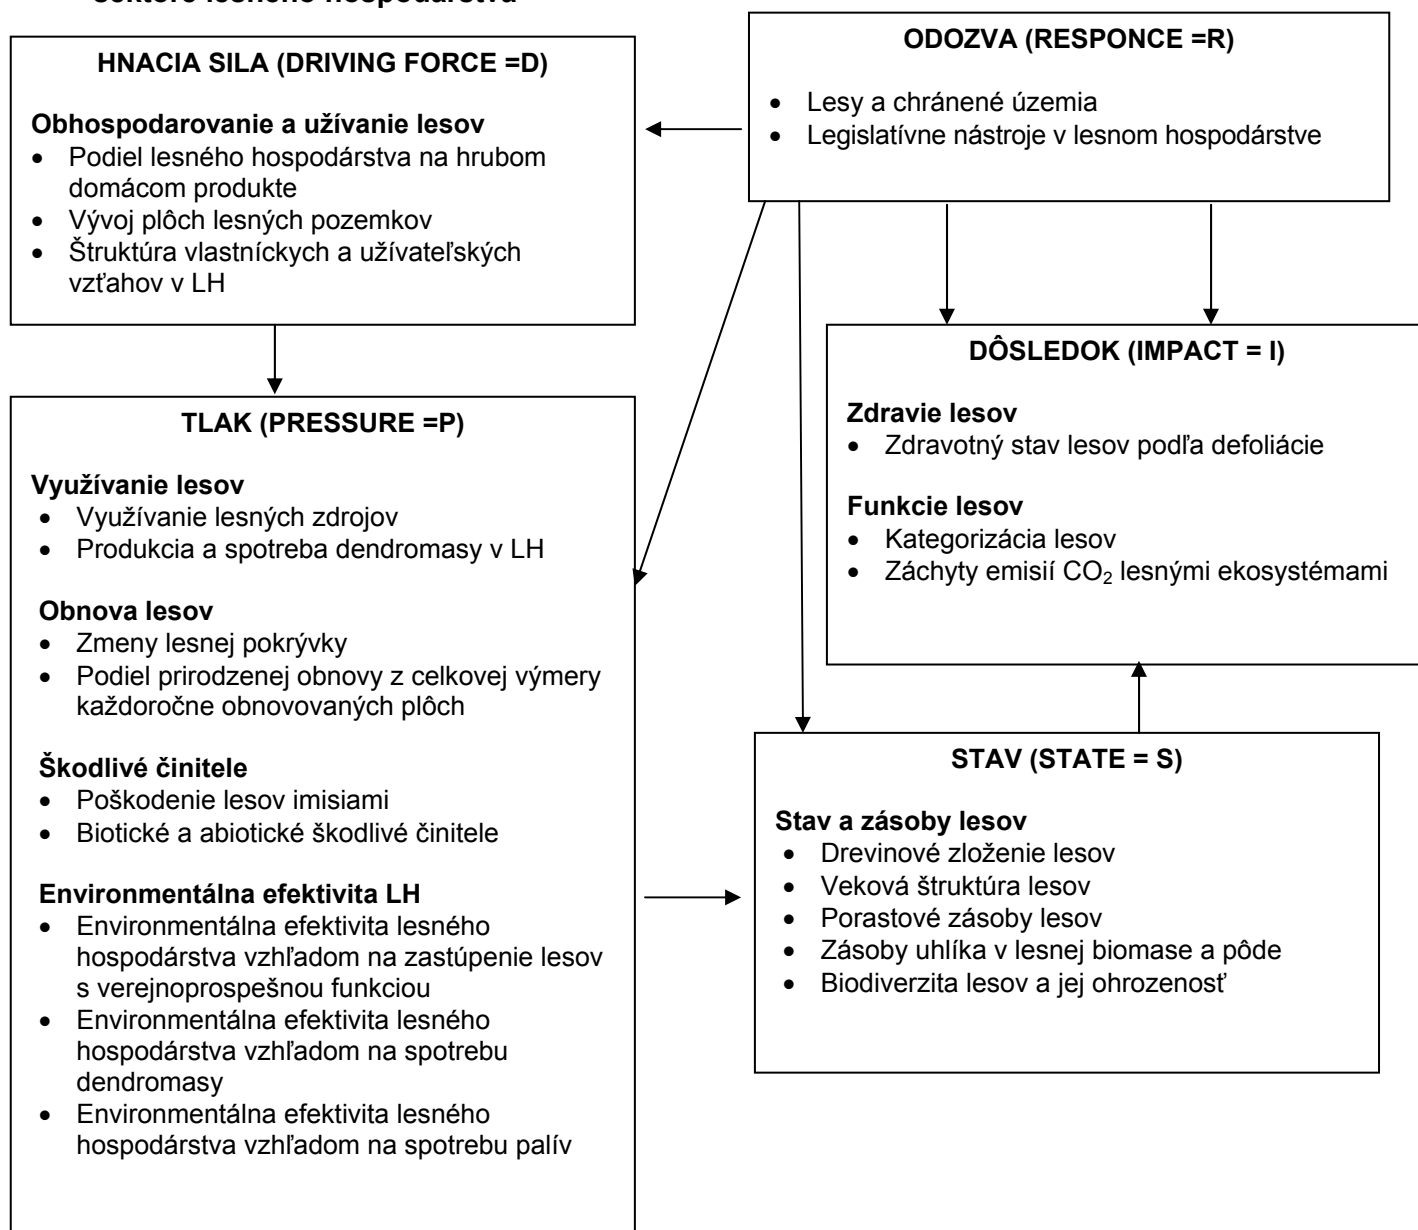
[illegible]

HNACIA SILA (DRIVING FORCE =D)

Obhospodarovanie a užívanie lesov
- Podiel lesného hospodárstva na hrubom domácom produkte
- Vývoj plôch lesných pozemkov
- Štruktúra vlastníckych a užívateľských vzťahov v LH

ODOZVA (RESPONCE =R)

- Lesy a chránené územia
- Legislatívne nástroje v lesnom hospodárstve

DÔSLEDOK (IMPACT = I)

Zdravie lesov
- Zdravotný stav lesov podľa defoliácie

Funkcie lesov
- Kategorizácia lesov
- Záchyty emisií $CO_2$ lesnými ekosystémami

TLAK (PRESSURE =P)

Využívanie lesov
- Využívanie lesných zdrojov
- Produkcia a spotreba dendromasy v LH

Obnova lesov
- Zmeny lesnej pokrývky
- Podiel prirodzenej obnovy z celkovej výmery každoročne obnovovaných plôch

Škodlivé činitele
- Poškodenie lesov imisiami
- Biotické a abiotické škodlivé činitele

Environmentálna efektivita LH
- Environmentálna efektivita lesného hospodárstva vzhľadom na zastúpenie lesov s verejnoprospešnou funkciou
- Environmentálna efektivita lesného hospodárstva vzhľadom na spotrebu dendromasy
- Environmentálna efektivita lesného hospodárstva vzhľadom na spotrebu palív

STAV (STATE = S)

Stav a zásoby lesov
- Drevinové zloženie lesov
- Veková štruktúra lesov
- Porastové zásoby lesov
- Zásoby uhlíka v lesnej biomase a pôde
- Biodiverzita lesov a jej ohrozenosť